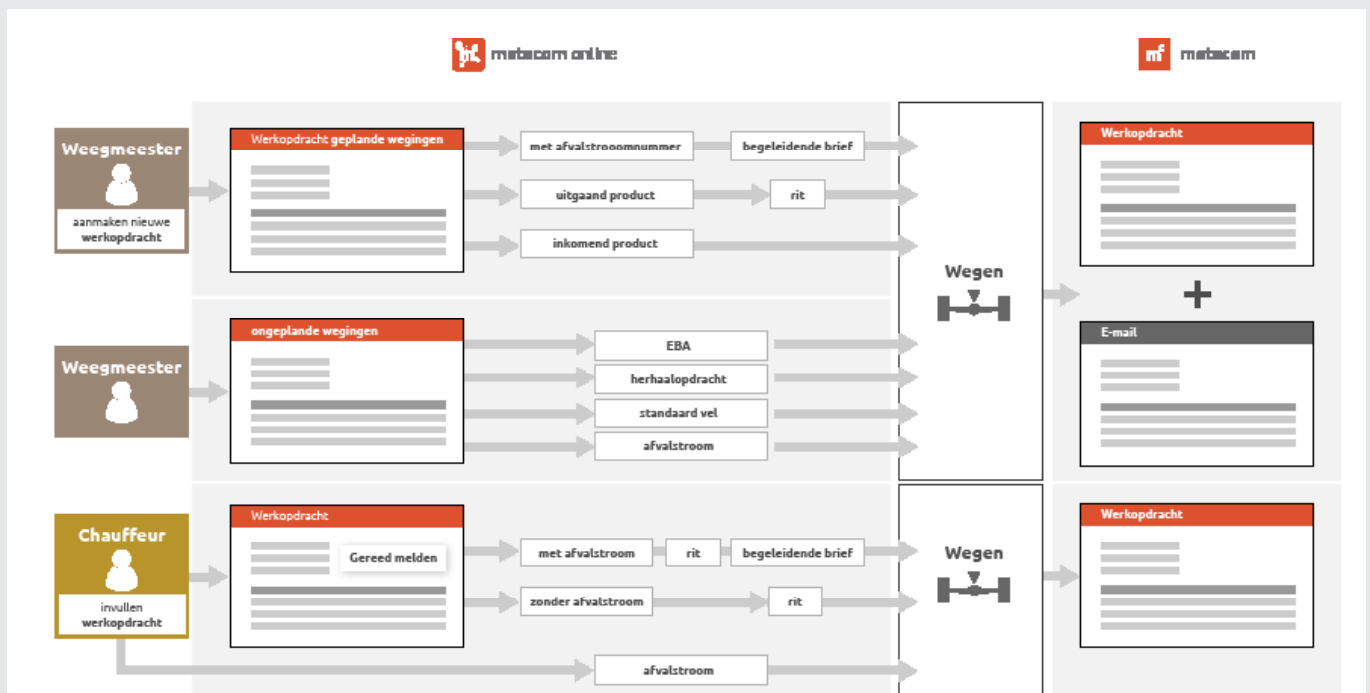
metacom online

mf metacom

Weegmeester
aanmaken nieuwe werkopdracht

Werkopdracht geplande wegingen

met afvalstroomnummer
begeleidende brief
uitgaand product
rit
inkomend product

Weegmeester

ongeplande wegingen

EBA
herhaalopdracht
standaard vel
afvalstroom

Wegen

Werkopdracht

+

E-mail

Chauffeur
invullen werkopdracht

Werkopdracht
Gereed melden

met afvalstroom
rit
begeleidende brief
zonder afvalstroom
rit
afvalstroom

Wegen

Werkopdracht